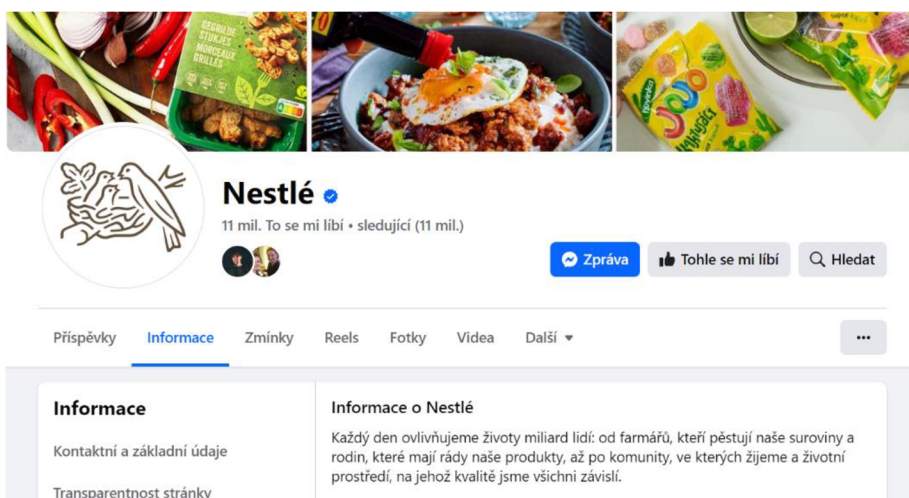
GEGRILDE STUKJES MORCEAUX GRILLÉS

JOJO

Nestlé

11 mil. To se mi líbí • sledující (11 mil.)

Zpráva

Tohle se mi líbí

Hledat

Příspěvky

Informace

Zmínky

Reels

Fotky

Videa

Další

...

Informace

Kontaktní a základní údaje

Transparentnost stránky

Informace o Nestlé

Každý den ovlivňujeme životy miliard lidí: od farmářů, kteří pěstují naše suroviny a rodin, které mají rády naše produkty, až po komunity, ve kterých žijeme a životní prostředí, na jehož kvalitě jsme všichni závislí.